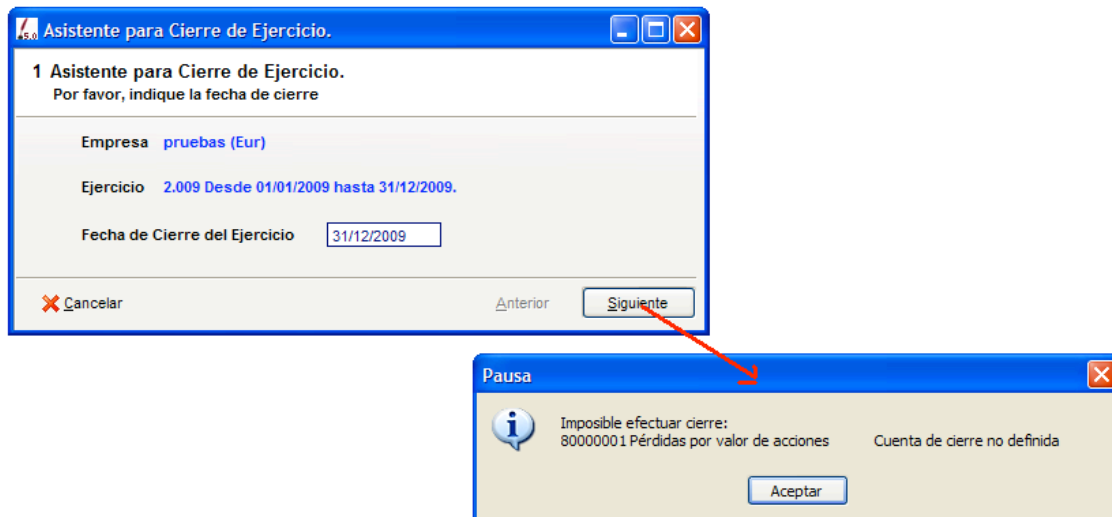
5.0 Asistente para Cierre de Ejercicio.

1 Asistente para Cierre de Ejercicio.
Por favor, indique la fecha de cierre

Empresa pruebas (Eur)

Ejercicio 2.009 Desde 01/01/2009 hasta 31/12/2009.

Fecha de Cierre del Ejercicio 31/12/2009

Cancelar

Anterior

Siguiente

Pausa

Imposible efectuar cierre:
80000001 Pérdidas por valor de acciones Cuenta de cierre no definida

Aceptar